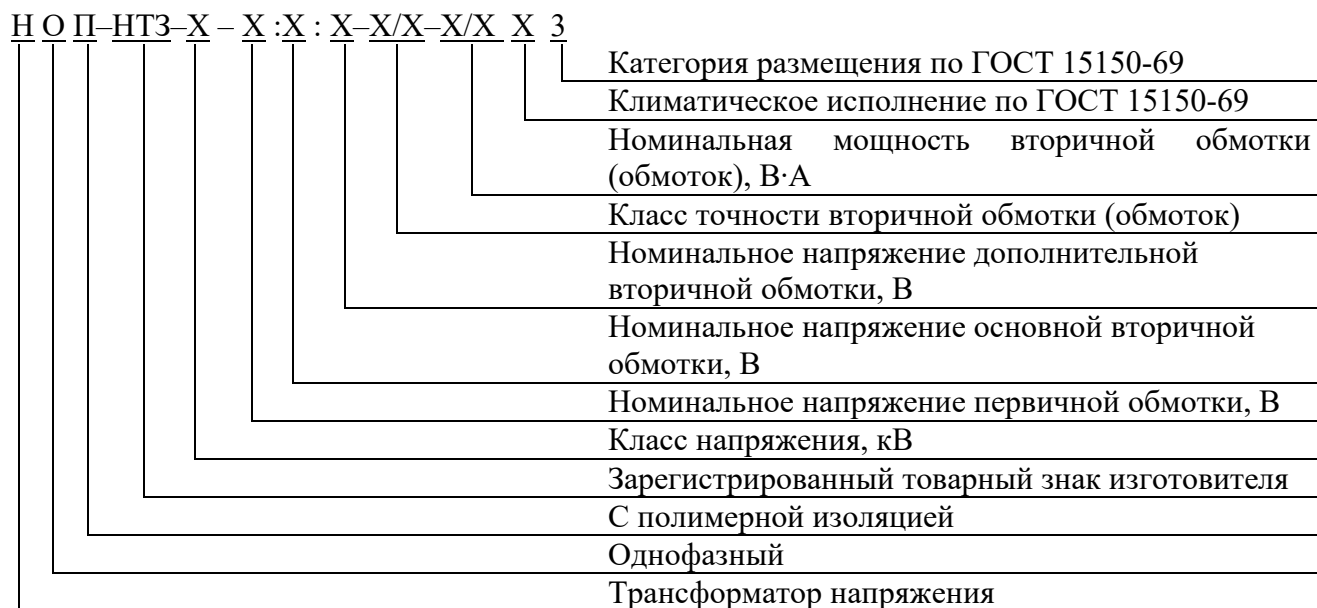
Н О П–НТЗ–Х – Х :Х : Х–Х/Х–Х/Х Х 3

Категория размещения по ГОСТ 15150-69
Климатическое исполнение по ГОСТ 15150-69
Номинальная мощность вторичной обмотки (обмоток), В·А
Класс точности вторичной обмотки (обмоток)
Номинальное напряжение дополнительной вторичной обмотки, В
Номинальное напряжение основной вторичной обмотки, В
Номинальное напряжение первичной обмотки, В
Класс напряжения, кВ
Зарегистрированный товарный знак изготовителя
С полимерной изоляцией
Однофазный
Трансформатор напряжения